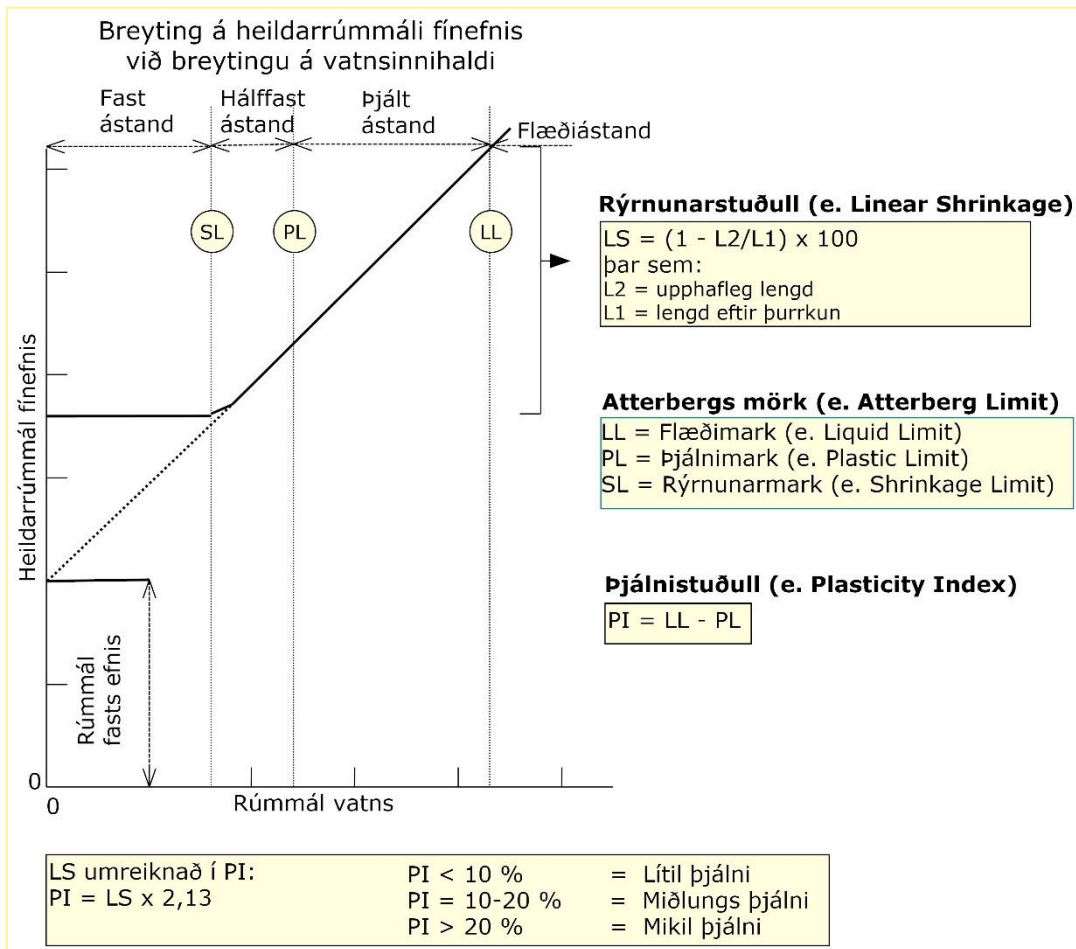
Breyting á heildarrúmmáli fínefnis
við breytingu á vatnsinnihaldi

Fast ástand
Hálffast ástand
Þjált ástand
Flæðiástand

SL
PL
LL

Heildarrúmmál fínefnis

Rúmmál fasts efnis

0
0
Rúmmál vatns

**Rýrnunarstuðull (e. Linear Shrinkage)**

LS = (1 - L2/L1) x 100
þar sem:
L2 = upphafleg lengd
L1 = lengd eftir þurrkun

**Atterbergs mörk (e. Atterberg Limit)**

LL = Flæðimark (e. Liquid Limit)
PL = Þjálnimark (e. Plastic Limit)
SL = Rýrnunarmark (e. Shrinkage Limit)

**Þjálnistuðull (e. Plasticity Index)**

PI = LL - PL

LS umreiknað í PI:
PI = LS x 2,13

PI < 10 % = Lítil þjálni
PI = 10-20 % = Miðlungs þjálni
PI > 20 % = Mikil þjálni